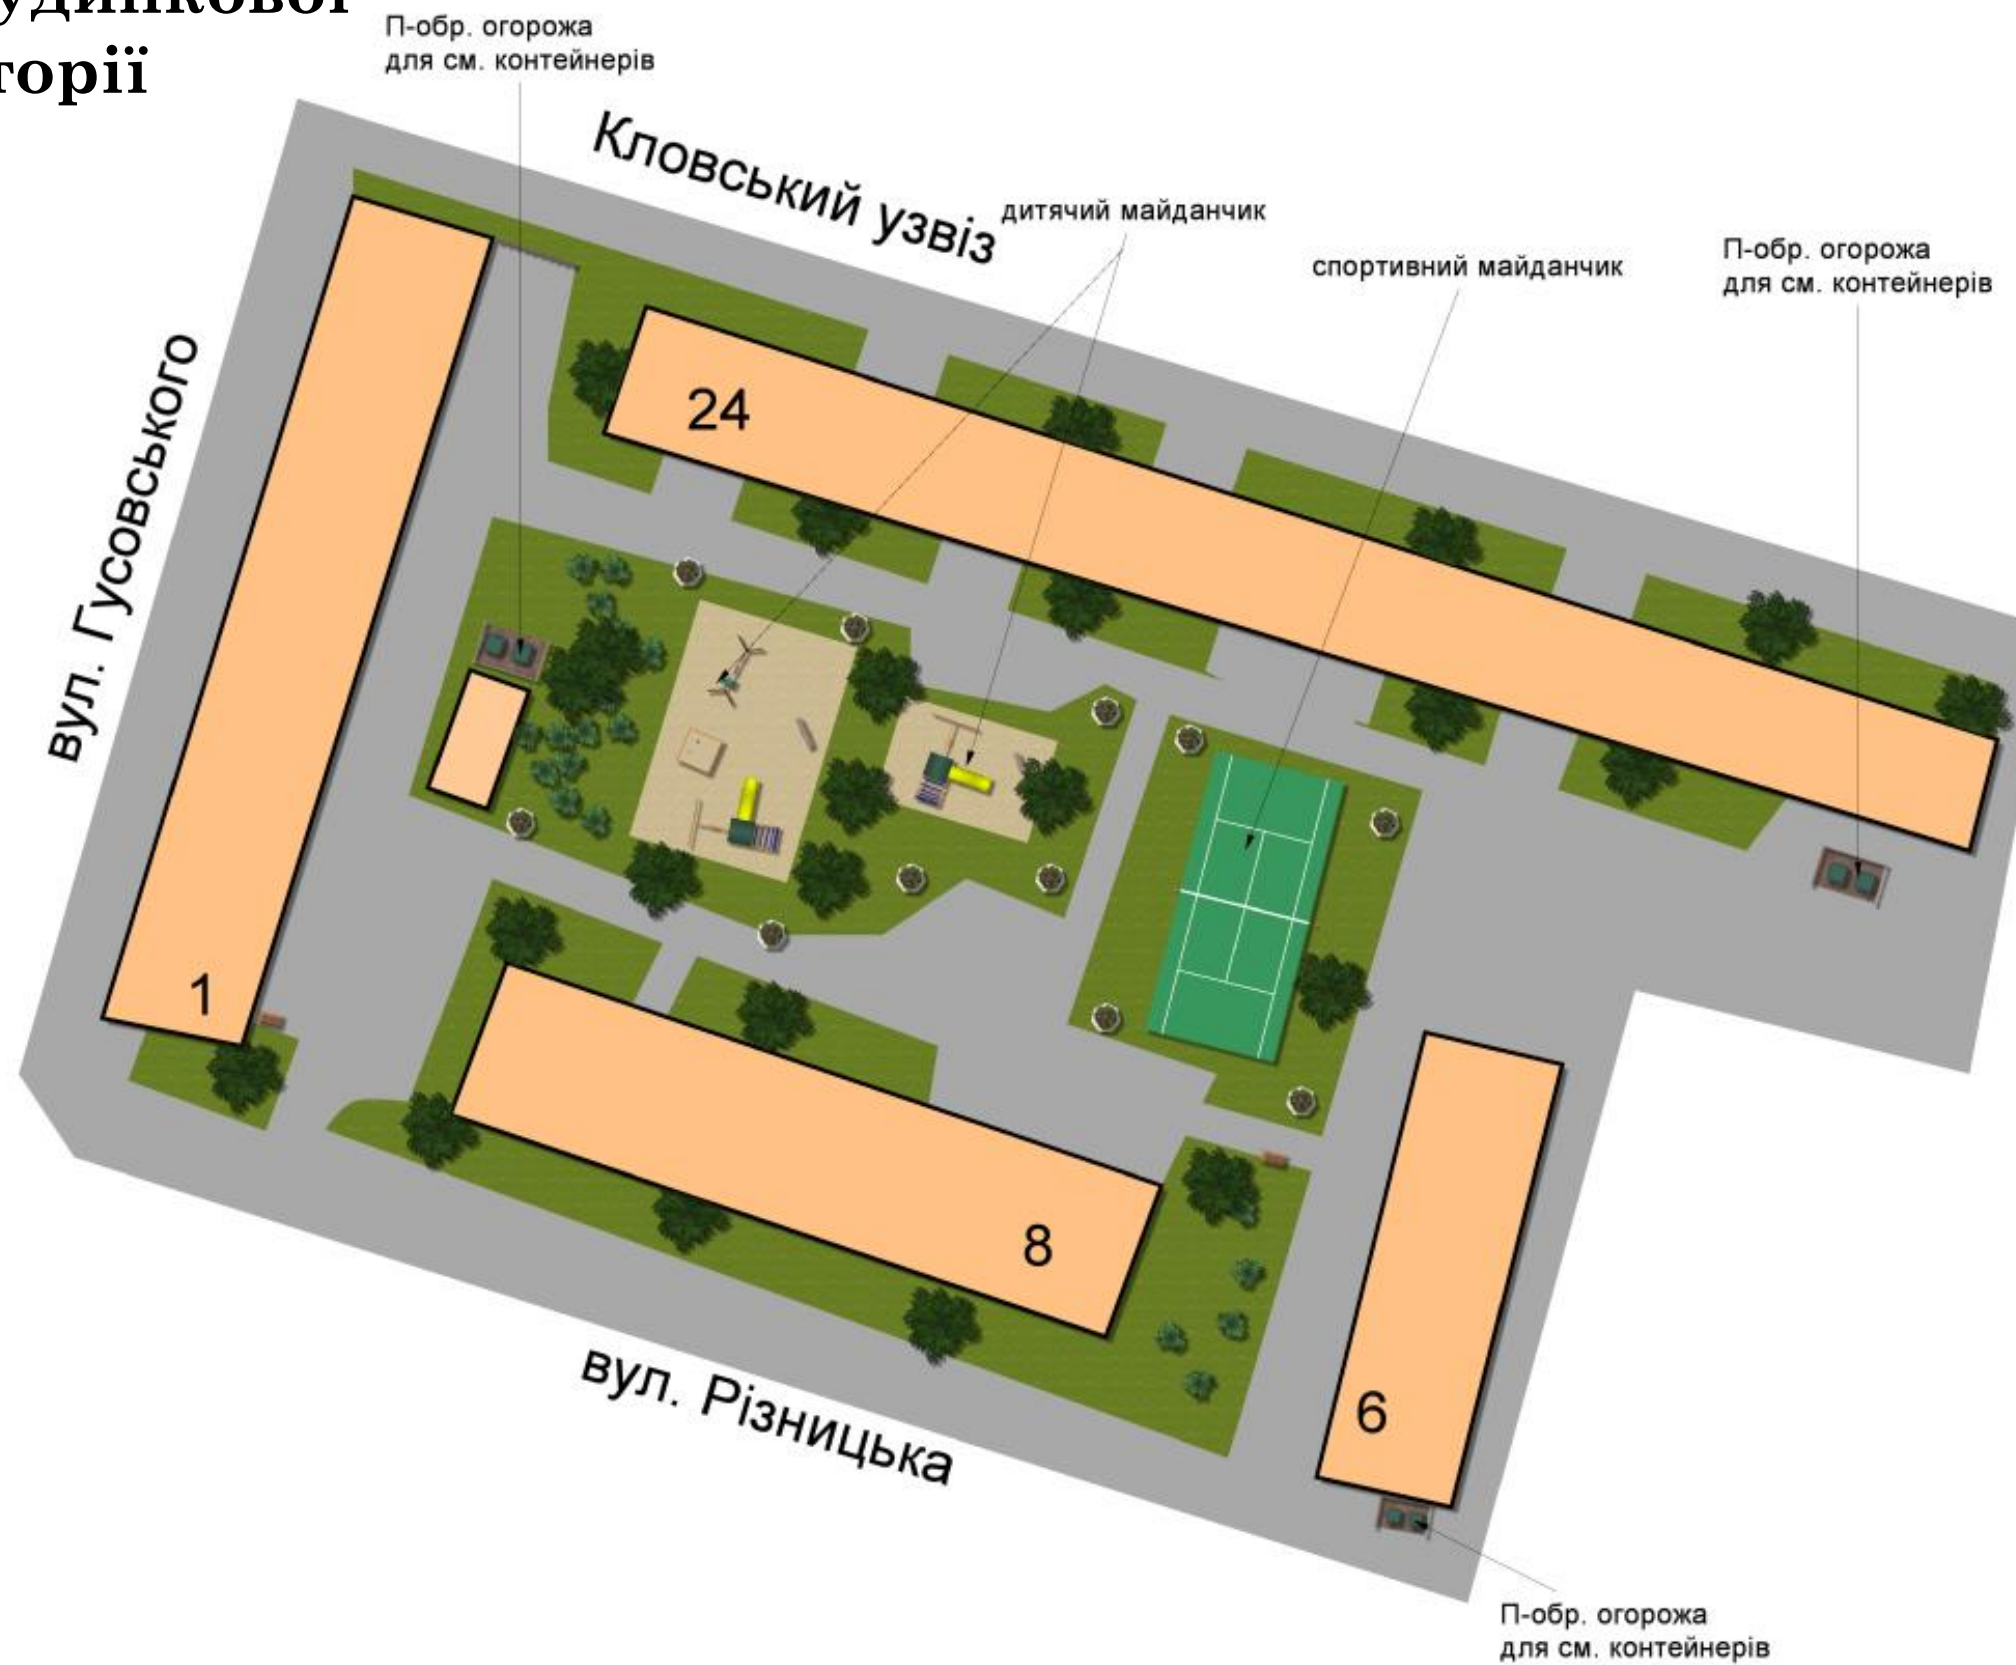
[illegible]удинкової
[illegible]торії

П-обр. огорожа для см. контейнерів

Кловський узвіз

дитячий майданчик

спортивний майданчик

П-обр. огорожа для см. контейнерів

вул. Гусовського

24

1

8

6

вул. Різницька

П-обр. огорожа для см. контейнерів